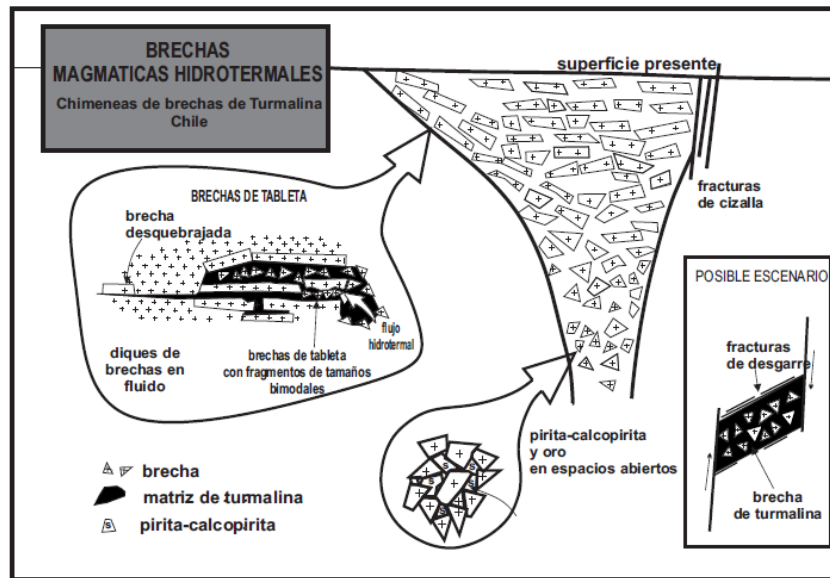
BRECHAS
MAGMATICAS HIDROTERMALES
Chimeneas de brechas de Turmalina
Chile

superficie presente

fracturas
de cizalla

BRECHAS DE TABLETA

brecha
desquebrajada

flujo
hidrotermal

diques de
brechas en
fluido

brechas de tableta
con fragmentos de tamaños
bimodales

POSIBLE ESCENARIO

fracturas
de desgarre

brecha
de turmalina

pirita-calcopirita
y oro
en espacios abiertos

brecha
matriz de turmalina
pirita-calcopirita